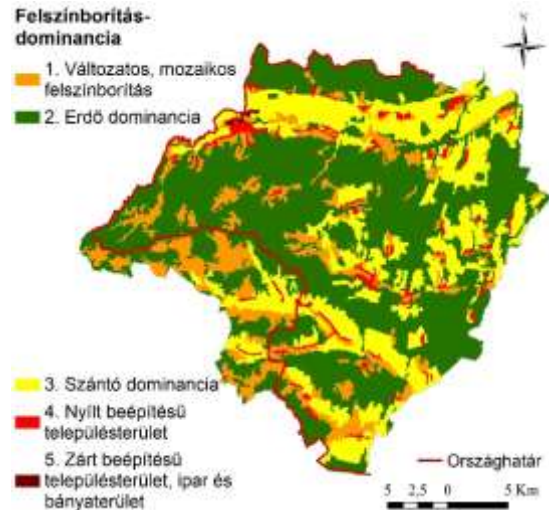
Felszínborítás-dominancia

1. Változatos, mozaikos felszínborítás

2. Erdő dominancia

N

3. Szántó dominancia

4. Nyílt beépítésű településterület

5. Zárt beépítésű településterület, ipar és bányaterület

Országhatár

5 2,5 0 5 Km